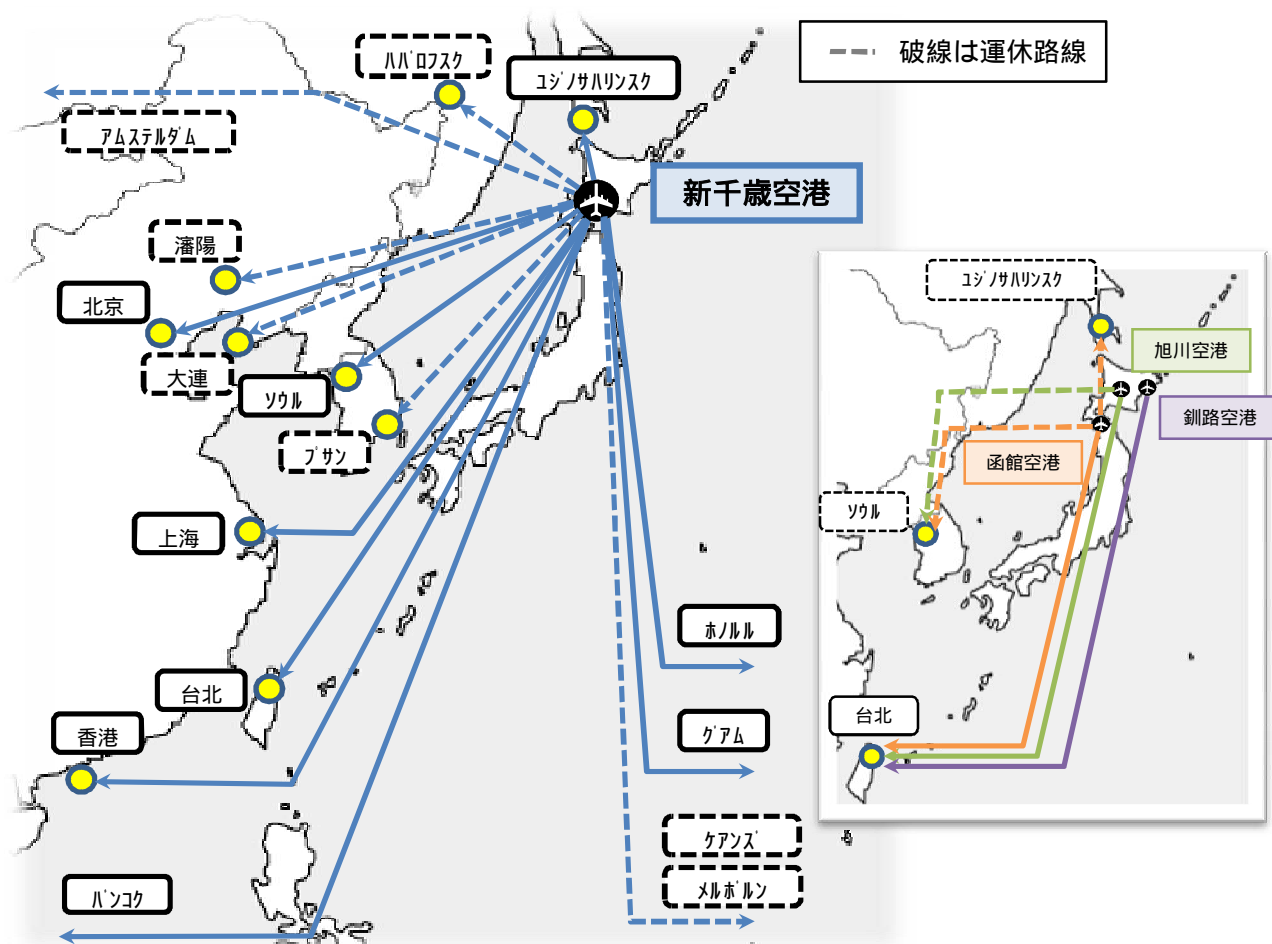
破線は運休路線

ハバロフスク
ユジノサハリンスク
アムステルダム
新千歳空港
瀋陽
北京
大連
ソウル
プサン
上海
台北
香港
バンコク
ホノルル
グアム
ケアンズ
メルボルン

ユジノサハリンスク
旭川空港
釧路空港
函館空港
ソウル
台北